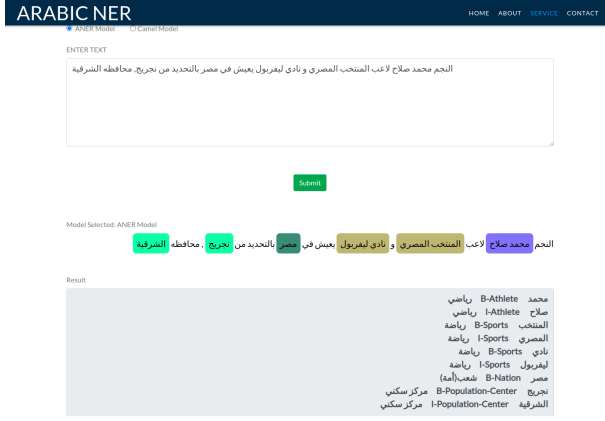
ARABIC NER

HOME ABOUT SERVICE CONTACT

ANER Model  Camel Model

ENTER TEXT

النجم محمد صلاح لاعب المنتخب المصري و نادي ليفربول يعيش في مصر بالتحديد من نجريج, محافظه الشرقية

Submit

Model Selected: ANER Model

النجم محمد صلاح لاعب المنتخب المصري و نادي ليفربول يعيش في مصر بالتحديد من نجريج , محافظه الشرقية

Result

محمد B-Athlete رياضي
صلاح I-Athlete رياضي
المنتخب B-Sports رياضة
المصري I-Sports رياضة
نادي B-Sports رياضة
ليفربول I-Sports رياضة
مصر B-Nation شعب(أمة)
نجريج B-Population-Center مركز سكني
الشرقية I-Population-Center مركز سكني